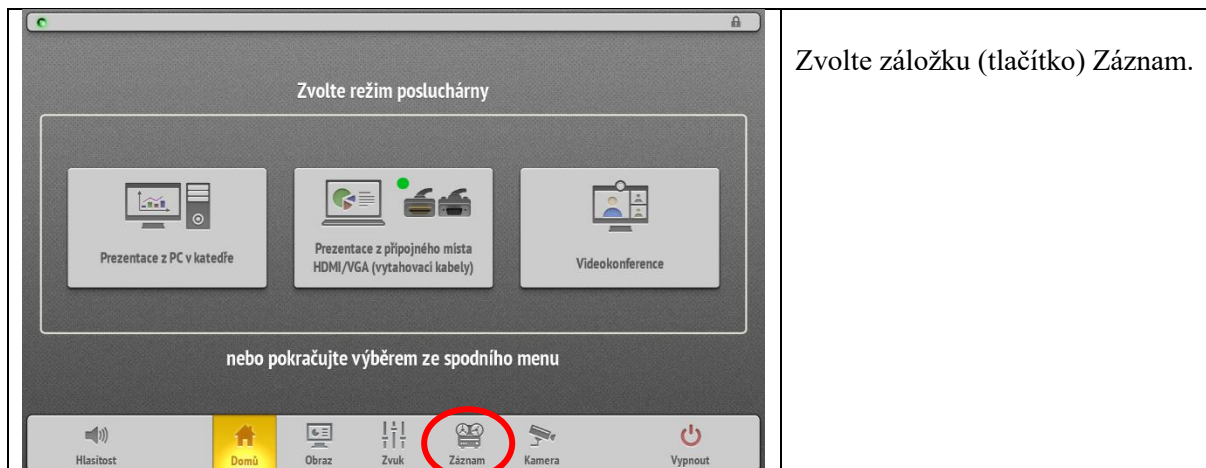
Zvolte režim posluchárny

Prezentace z PC v katedře

Prezentace z přípojného místa HDMI/VGA (vytahovací kabely)

Videokonference

nebo pokračujte výběrem ze spodního menu

Hlasitost
Domů
Obraz
Zvuk
Záznam
Kamera
Vypnout

Zvolte záložku (tlačítko) Záznam.